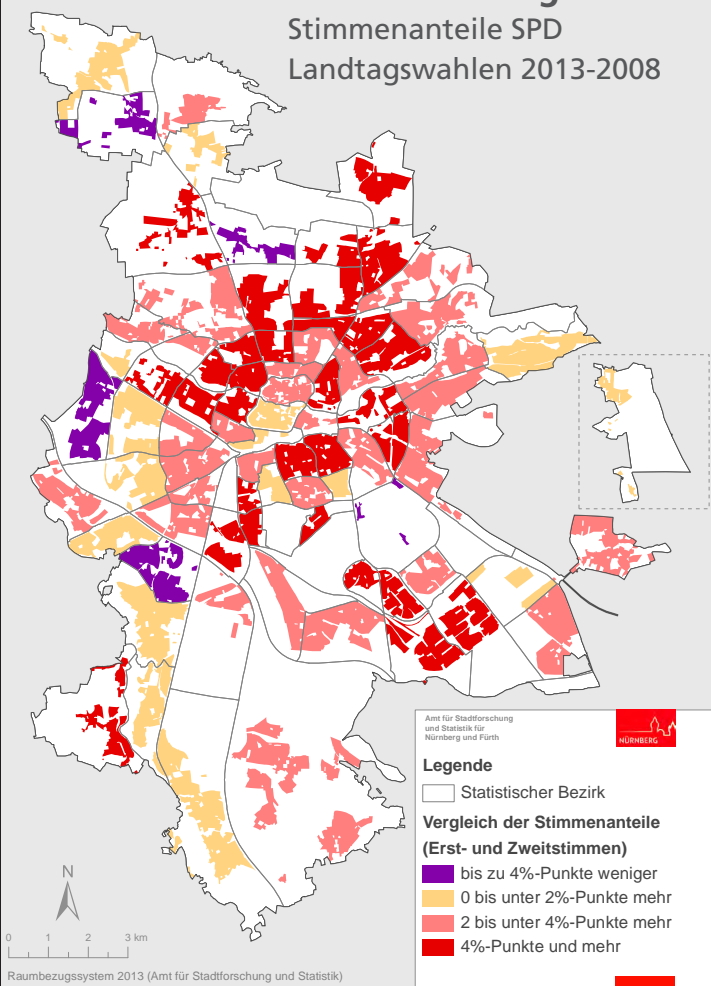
Stimmenanteile SPD
Landtagswahlen 2013-2008

Amt für Stadtforschung und Statistik für Nürnberg und Fürth

NÜRNBERG

Legende

Statistischer Bezirk

Vergleich der Stimmenanteile (Erst- und Zweitstimmen)

bis zu 4%-Punkte weniger

0 bis unter 2%-Punkte mehr

2 bis unter 4%-Punkte mehr

4%-Punkte und mehr

N

0 1 2 3 km

Raumbezugssystem 2013 (Amt für Stadtforschung und Statistik)